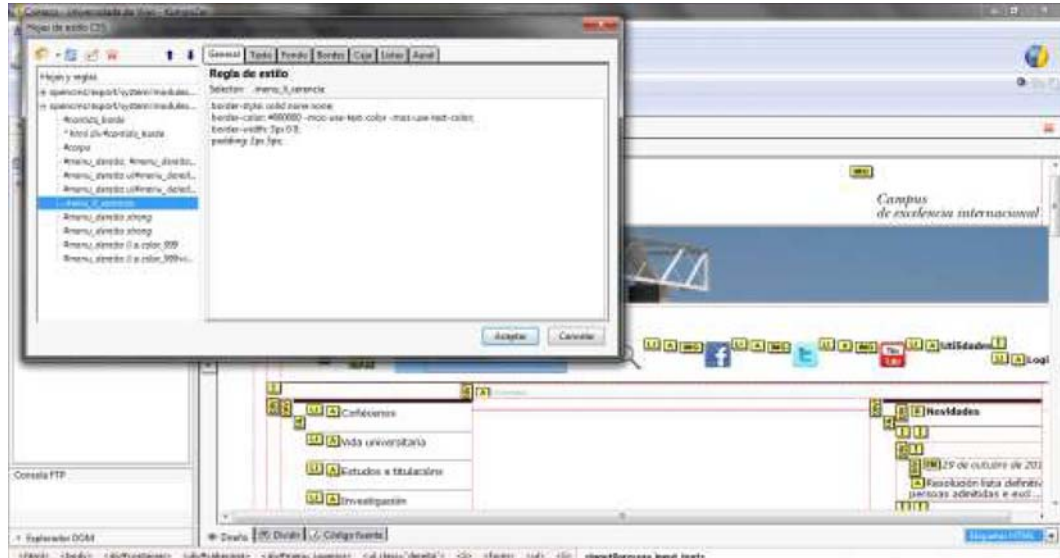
Contacto - Universidade de Vigo - KompoZer
Hojas de estilo CSS

General | Texto | Fondo | Bordes | Caja | Listas | Aural

Hojas y reglas
opencms/export/system/modules...
opencms/export/system/modules...
#contido_borde
* html div#contido_borde
#corpo
#menu_dereito #menu_dereito...
#menu_dereito ul#menu_dereit...
#menu_dereito ul#menu_dereit...
.menu_li_cerencia
#menu_dereito strong
#menu_dereito strong
#menu_dereito li a.color_999
#menu_dereito li a.color_999:vi...

Regla de estilo
Selector: .menu_li_cerencia
border-style: solid none none;
border-color: #080080 -moz-use-text-color -moz-use-text-color;
border-width: 3px 0 0;
padding: 2px 5px;

Aceptar Cancelar

Campus
de excelencia internacional

Utilidades
Logi

Conécenos
Vida universitaria
Estudos e titulacións
Investigación

Novidades
29 de outubro de 201
Resolución lista definitiv
persoas admitidas e excl...

Consola FTP
Explorador DOM
Diseño | Dividir | Código fuente